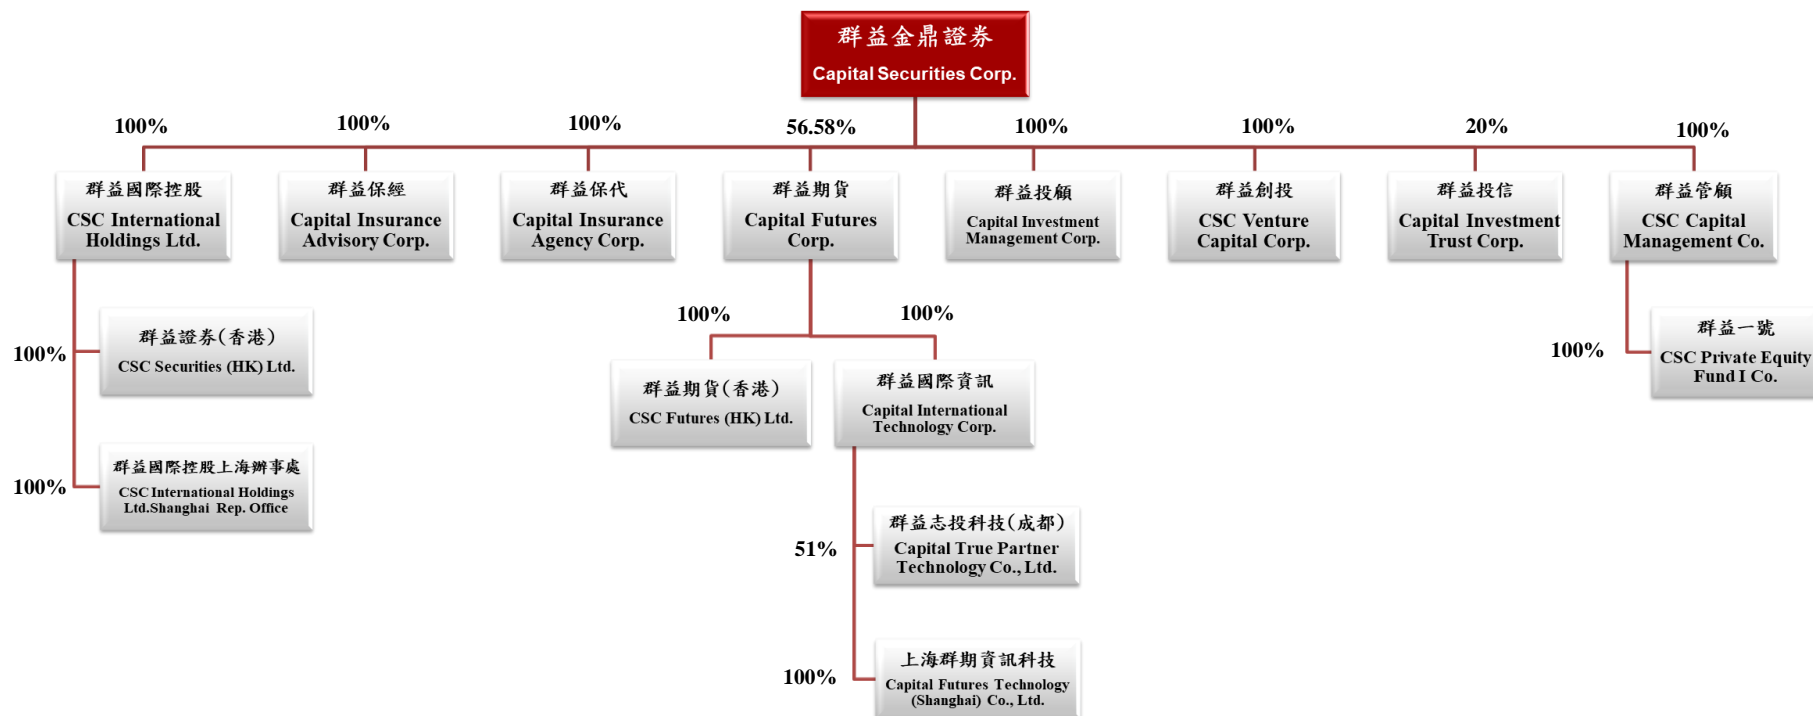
群益金鼎證券
Capital Securities Corp.

100%
群益國際控股
CSC International Holdings Ltd.

100%
群益保經
Capital Insurance Advisory Corp.

100%
群益保代
Capital Insurance Agency Corp.

56.58%
群益期貨
Capital Futures Corp.

100%
群益投顧
Capital Investment Management Corp.

100%
群益創投
CSC Venture Capital Corp.

20%
群益投信
Capital Investment Trust Corp.

100%
群益管顧
CSC Capital Management Co.

100%
群益證券(香港)
CSC Securities (HK) Ltd.

100%
群益國際控股上海辦事處
CSC International Holdings Ltd.Shanghai Rep. Office

100%
群益期貨(香港)
CSC Futures (HK) Ltd.

100%
群益國際資訊
Capital International Technology Corp.

51%
群益志投科技(成都)
Capital True Partner Technology Co., Ltd.

100%
上海群期資訊科技
Capital Futures Technology (Shanghai) Co., Ltd.

100%
群益一號
CSC Private Equity Fund I Co.